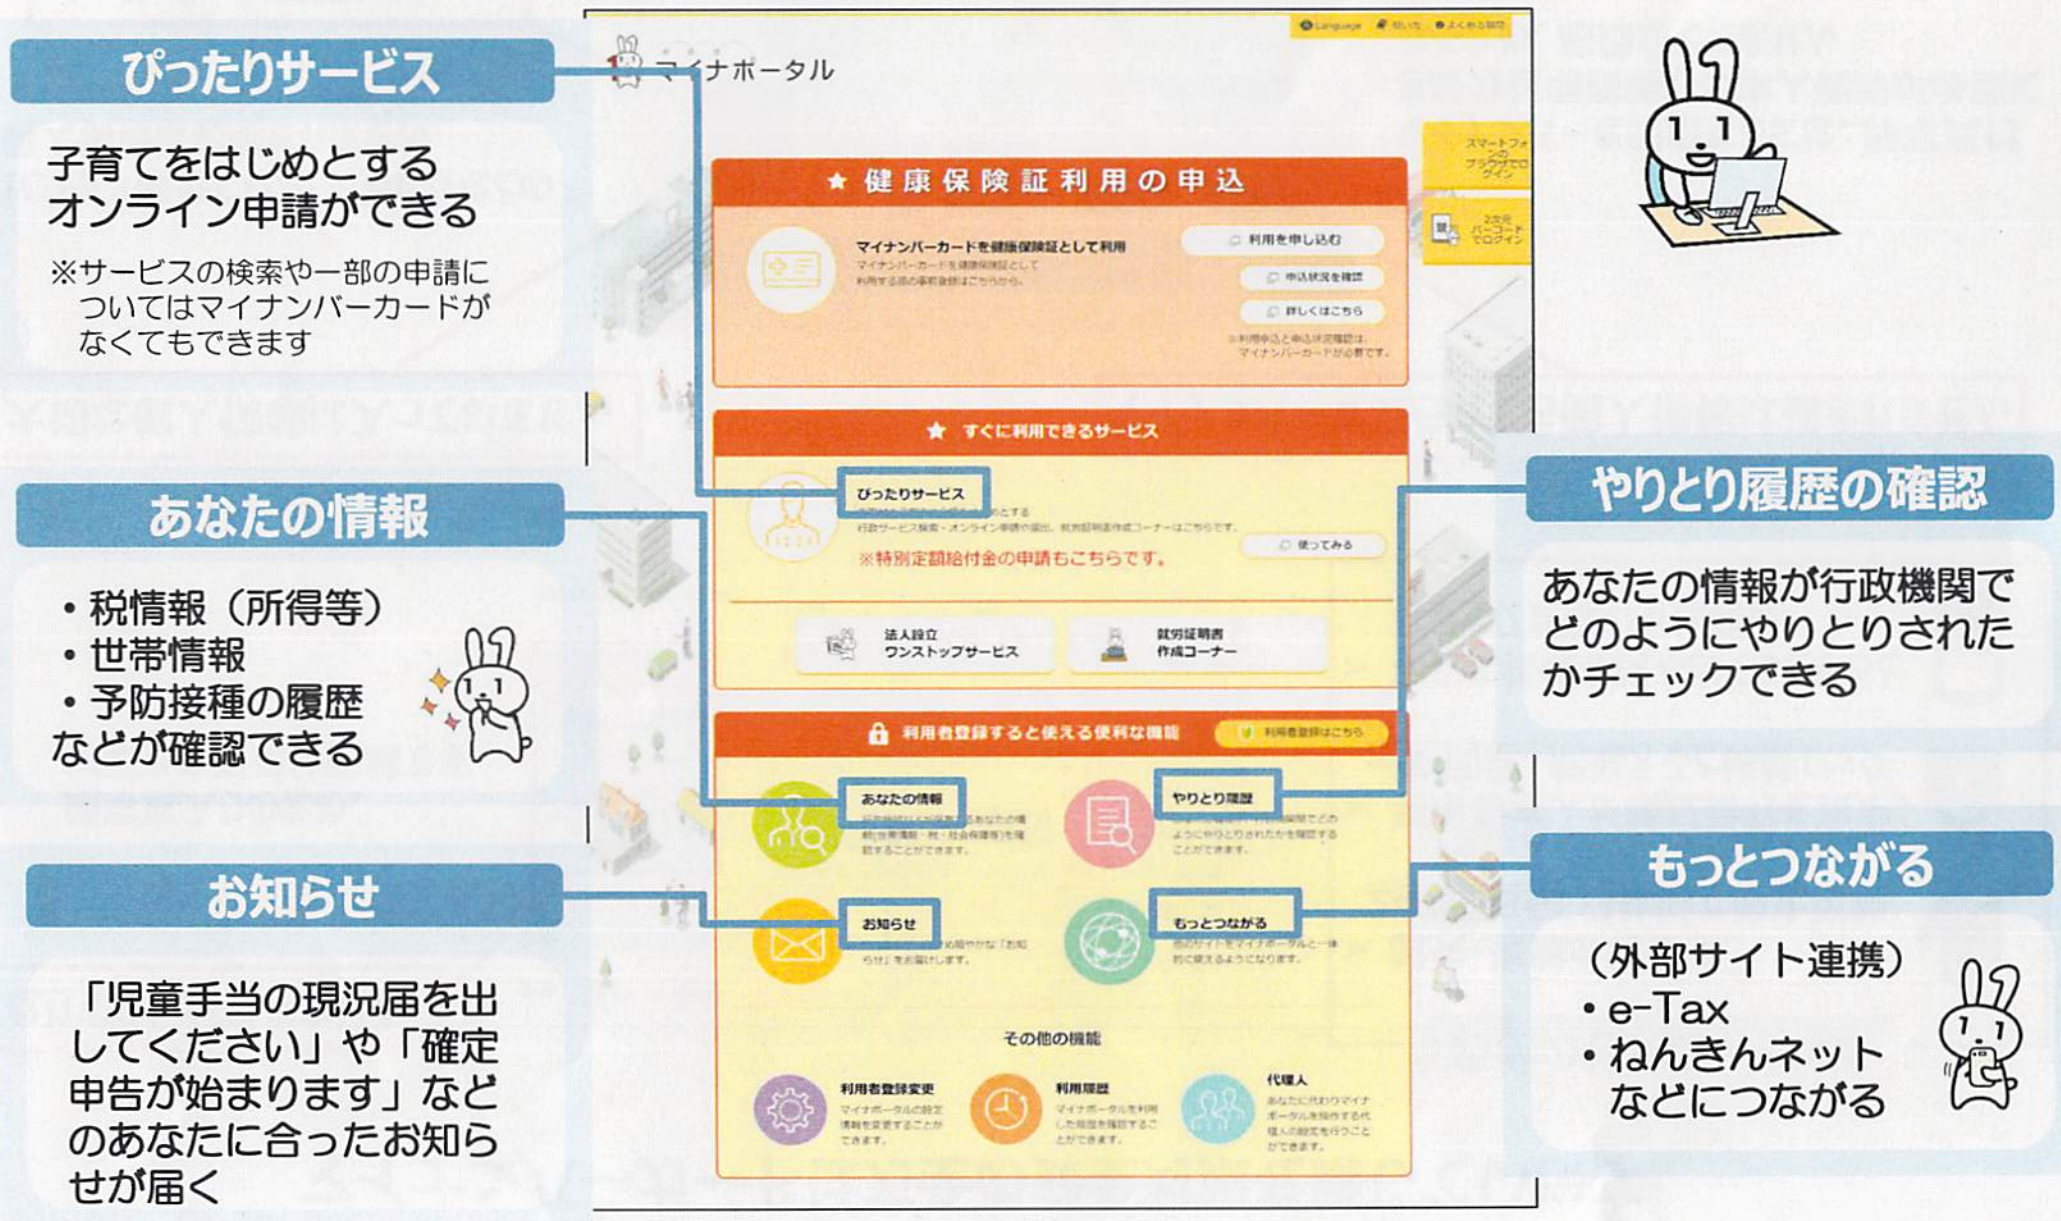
ぴったりサービス

子育てをはじめとするオンライン申請ができる

※サービスの検索や一部の申請についてはマイナンバーカードがなくてもできます

あなたの情報

・税情報（所得等）
・世帯情報
・予防接種の履歴
などが確認できる

お知らせ

「児童手当の現況届を出してください」や「確定申告が始まります」などのあなたに合ったお知らせが届く

Language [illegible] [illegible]

マイナポータル

スマートフォンでログイン

2次元バーコードでログイン

★ 健康保険証利用の申込

マイナンバーカードを健康保険証として利用

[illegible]

利用を申し込む

申込状況を確認

詳しくはこちら

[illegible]

★ すぐに利用できるサービス

ぴったりサービス

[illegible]

使ってみる

※特別定額給付金の申請もこちらです。

法人設立ワンストップサービス

就労証明書作成コーナー

利用者登録すると使える便利な機能

利用者登録はこちら

あなたの情報

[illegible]

やりとり履歴

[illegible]

お知らせ

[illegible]

もっとつながる

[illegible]

その他の機能

利用者登録変更

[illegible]

利用履歴

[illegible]

代理人

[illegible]

やりとり履歴の確認

あなたの情報が行政機関でどのようにやりとりされたかチェックできる

もっとつながる

（外部サイト連携）
・e-Tax
・ねんきんネット
などにつながる